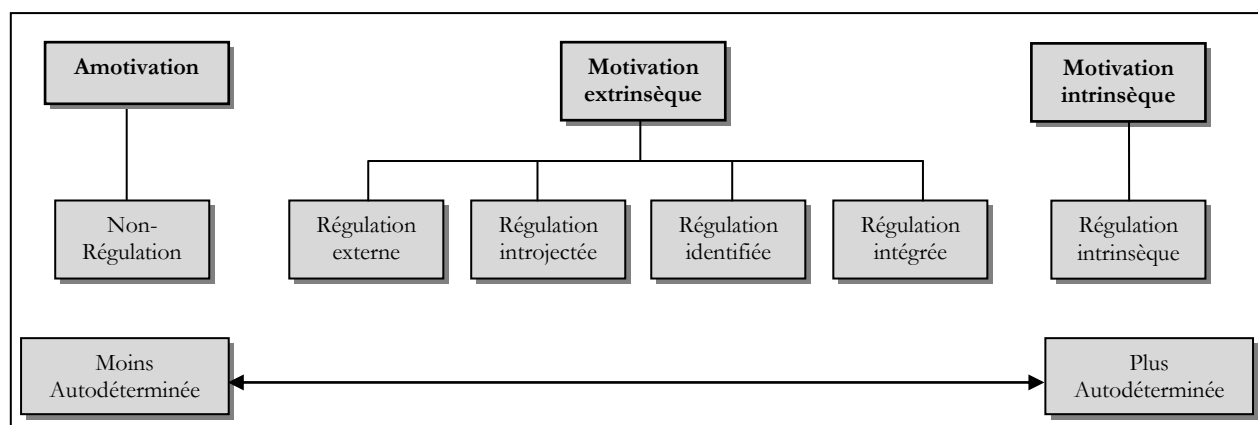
Amotivation

Motivation extrinsèque

Motivation intrinsèque

Non-Régulation

Régulation externe

Régulation introjectée

Régulation identifiée

Régulation intégrée

Régulation intrinsèque

Moins Autodéterminée

Plus Autodéterminée